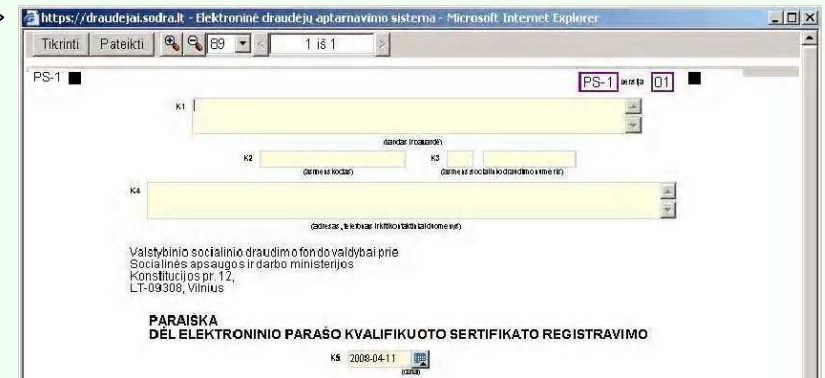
https://draudejai.sodra.lt - Elektroninė draudejų aptarnavimo sistema - Microsoft Internet Explorer

Tikrinti Pateikti 89 1 iš 1

PS-1

PS-1 versija 01

K1

(pavadinimas / vardas, pavardė)

K2

(draudėjo kodas)

K3

(draudėjo socialinio draudimo numeris)

K4

(adresas, telefonas ir kitiems kontaktams)

Valstybinio socialinio draudimo fondo valdybai prie Socialinės apsaugos ir darbo ministerijos
Konstitucijos pr. 12,
LT-09308, Vilnius

PARAIŠKA
DĖL ELEKTRONINIO PARAŠO KVALIFIKUOTO SERTIFIKATO REGISTRAVIMO

K5 2008-04-11
(data)